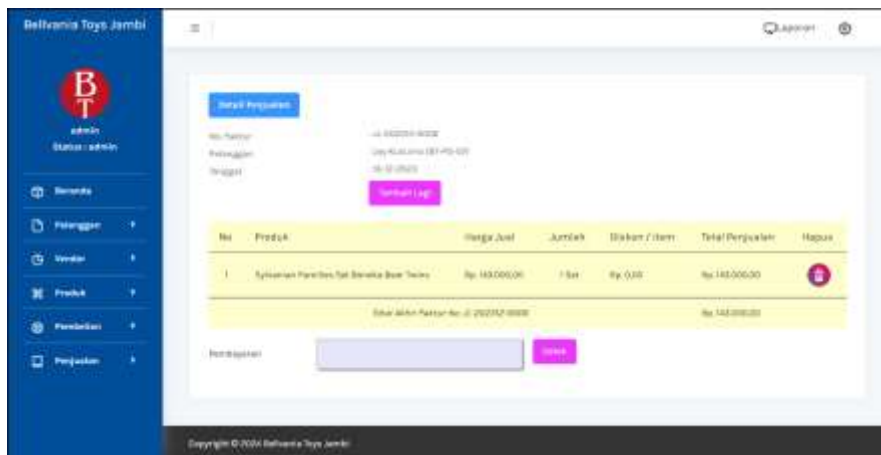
Bellvania Toys Jambi

B T

admin
Status : admin

Beranda
Pelanggan
Vendor
Produk
Pembelian
Penjualan

≡

Laporan

Detail Penjualan

No. Faktur
Pelanggan
Tanggal

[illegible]
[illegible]
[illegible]

Tambah Lagi

| No | Produk | Harga Jual | Jumlah | Diskon / item | Total Penjualan | Hapus |
|---|---|---|---|---|---|---|
| 1 | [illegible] | Rp. 143.000,00 | 1 Set | Rp. 0,00 | Rp. 143.000,00 | |
| | Total Akhir Faktur No. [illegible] | | | | Rp. 143.000,00 | |

Pembayaran

Simpan

Copyright © 2024 Bellvania Toys Jambi